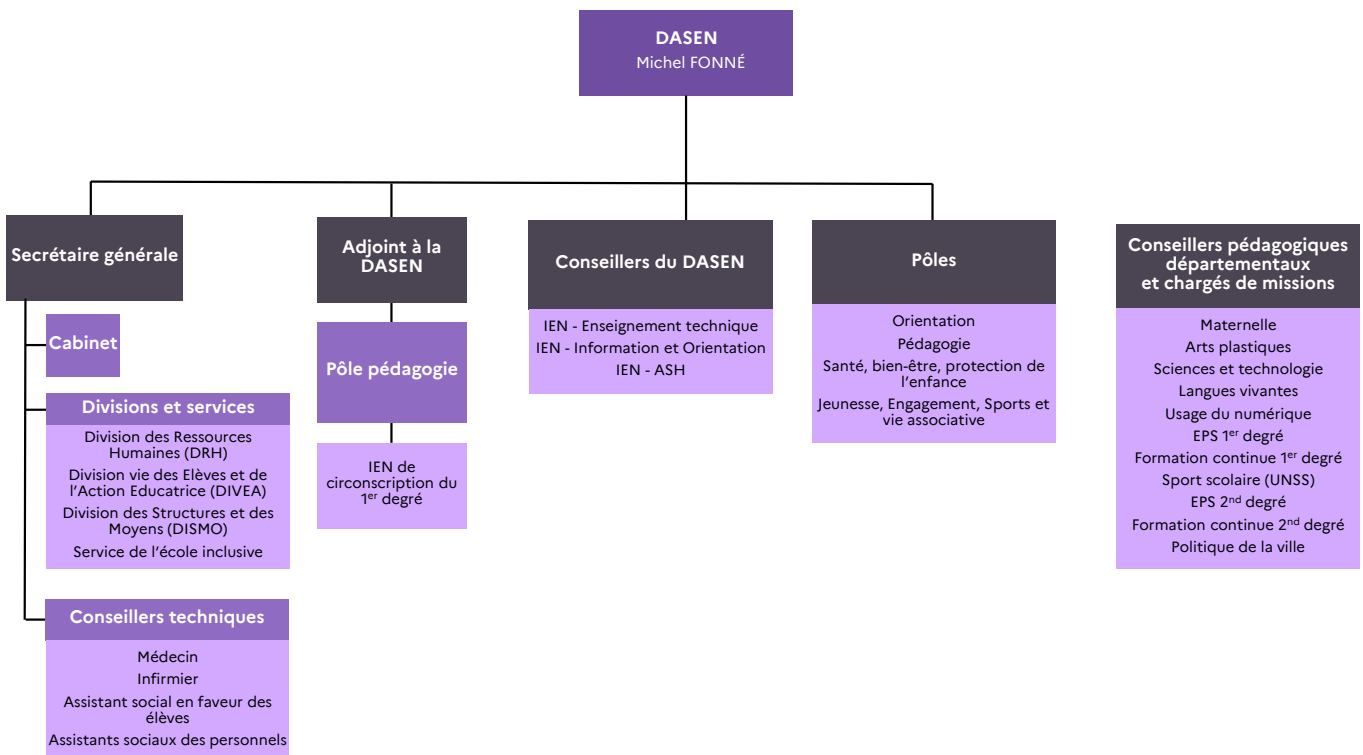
DASEN
Michel FONNÉ

Secrétaire générale

Cabinet

Divisions et services

Division des Ressources Humaines (DRH)
Division vie des Elèves et de l'Action Educatrice (DIVEA)
Division des Structures et des Moyens (DISMO)
Service de l'école inclusive

Conseillers techniques

Médecin
Infirmier
Assistant social en faveur des élèves
Assistants sociaux des personnels

Adjoint à la DASEN

Pôle pédagogie

IEN de circonscription du 1$^{er}$ degré

Conseillers du DASEN

IEN - Enseignement technique
IEN - Information et Orientation
IEN - ASH

Pôles

Orientation
Pédagogie
Santé, bien-être, protection de l'enfance
Jeunesse, Engagement, Sports et vie associative

Conseillers pédagogiques départementaux et chargés de missions

Maternelle
Arts plastiques
Sciences et technologie
Langues vivantes
Usage du numérique
EPS 1$^{er}$ degré
Formation continue 1$^{er}$ degré
Sport scolaire (UNSS)
EPS 2$^{nd}$ degré
Formation continue 2$^{nd}$ degré
Politique de la ville